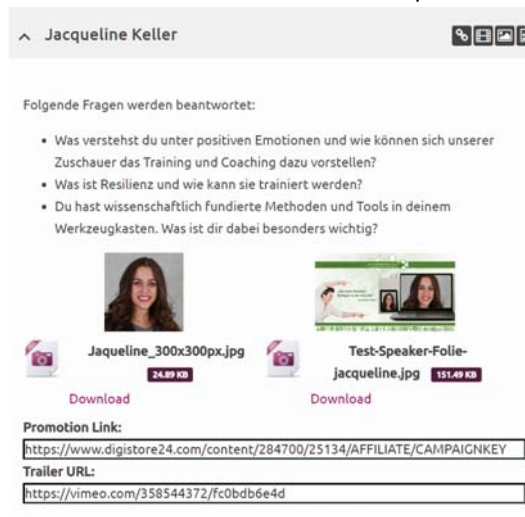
^ Jacqueline Keller

Folgende Fragen werden beantwortet:

- Was verstehst du unter positiven Emotionen und wie können sich unserer Zuschauer das Training und Coaching dazu vorstellen?
- Was ist Resilienz und wie kann sie trainiert werden?
- Du hast wissenschaftlich fundierte Methoden und Tools in deinem Werkzeugkasten. Was ist dir dabei besonders wichtig?

Jaqueline_300x300px.jpg 24.89 KB
Download

Test-Speaker-Folie-jacqueline.jpg 151.49 KB
Download

Promotion Link:
https://www.digistore24.com/content/284700/25134/AFFILIATE/CAMPAIGNKEY

Trailer URL:
https://vimeo.com/358544372/fc0bdb6e4d